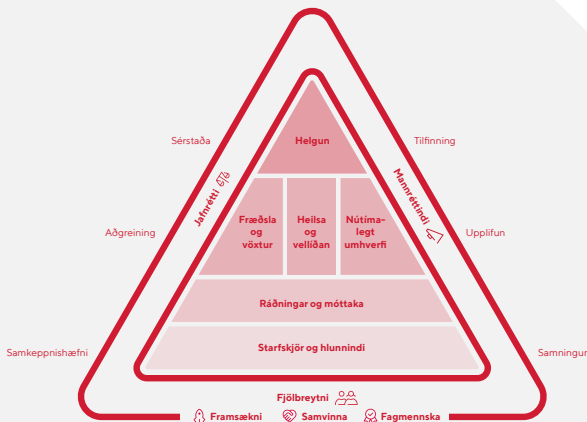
Sérstaða

Tilfinning

Aðgreining

Upplifun

Samkeppnishæfni

Samningur

Jafnrétti

Mannréttindi

Helgun

Fræðsla og vöxtur

Heilsa og vellíðan

Nútímalegt umhverfi

Ráðningar og móttaka

Starfskjör og hlunnindi

Fjölbreytni

Framsækni

Samvinna

Fagmennska